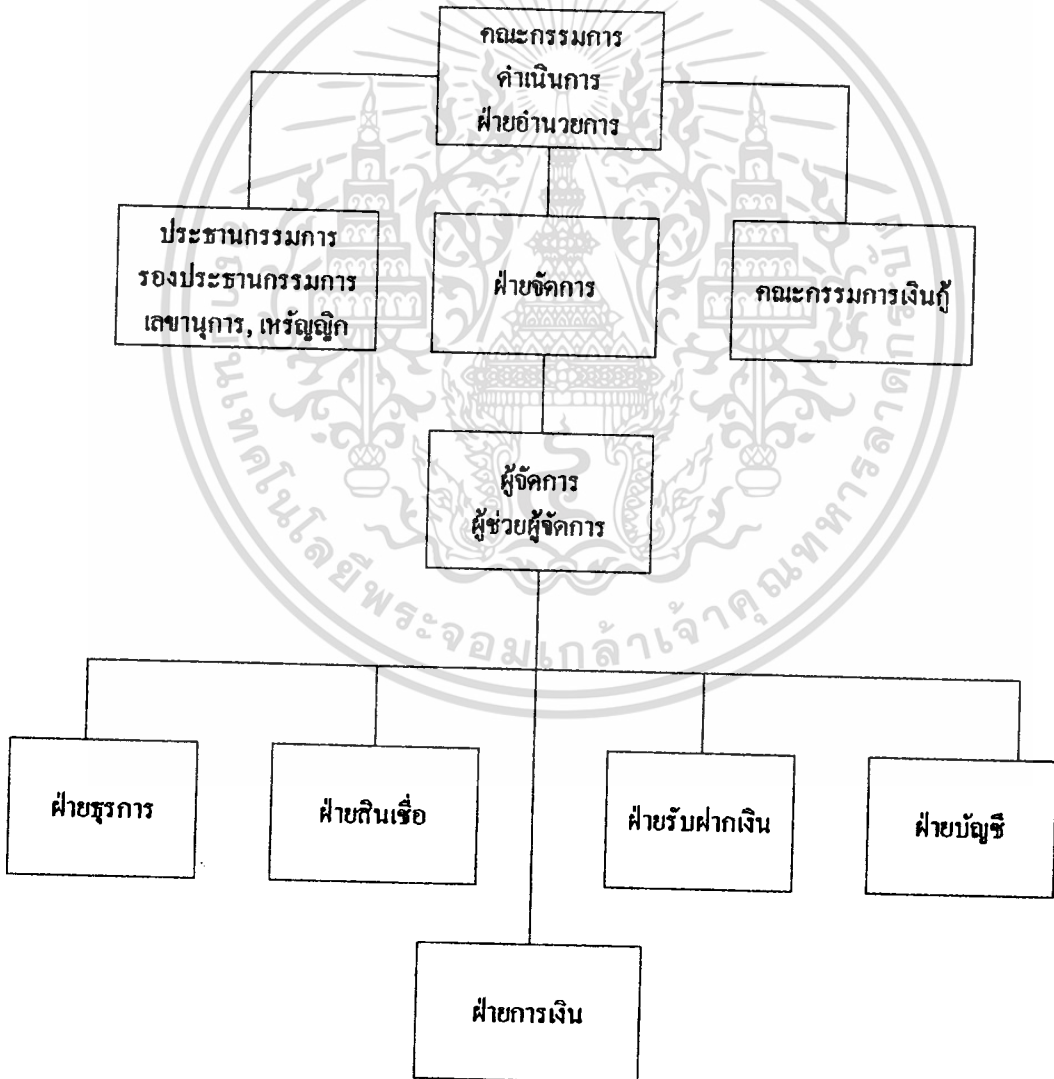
คณะกรรมการ
ดำเนินการ
ฝ่ายอำนวยการ

ประธานกรรมการ
รองประธานกรรมการ
เลขานุการ, เหรัญญิก

ฝ่ายจัดการ

คณะกรรมการเงินกู้

ผู้จัดการ
ผู้ช่วยผู้จัดการ

ฝ่ายธุรการ

ฝ่ายสินเชื่อ

ฝ่ายรับฝากเงิน

ฝ่ายบัญชี

ฝ่ายการเงิน

มหาวิทยาลัยเทคโนโลยีพระจอมเกล้าเจ้าคุณทหารลาดกระบัง